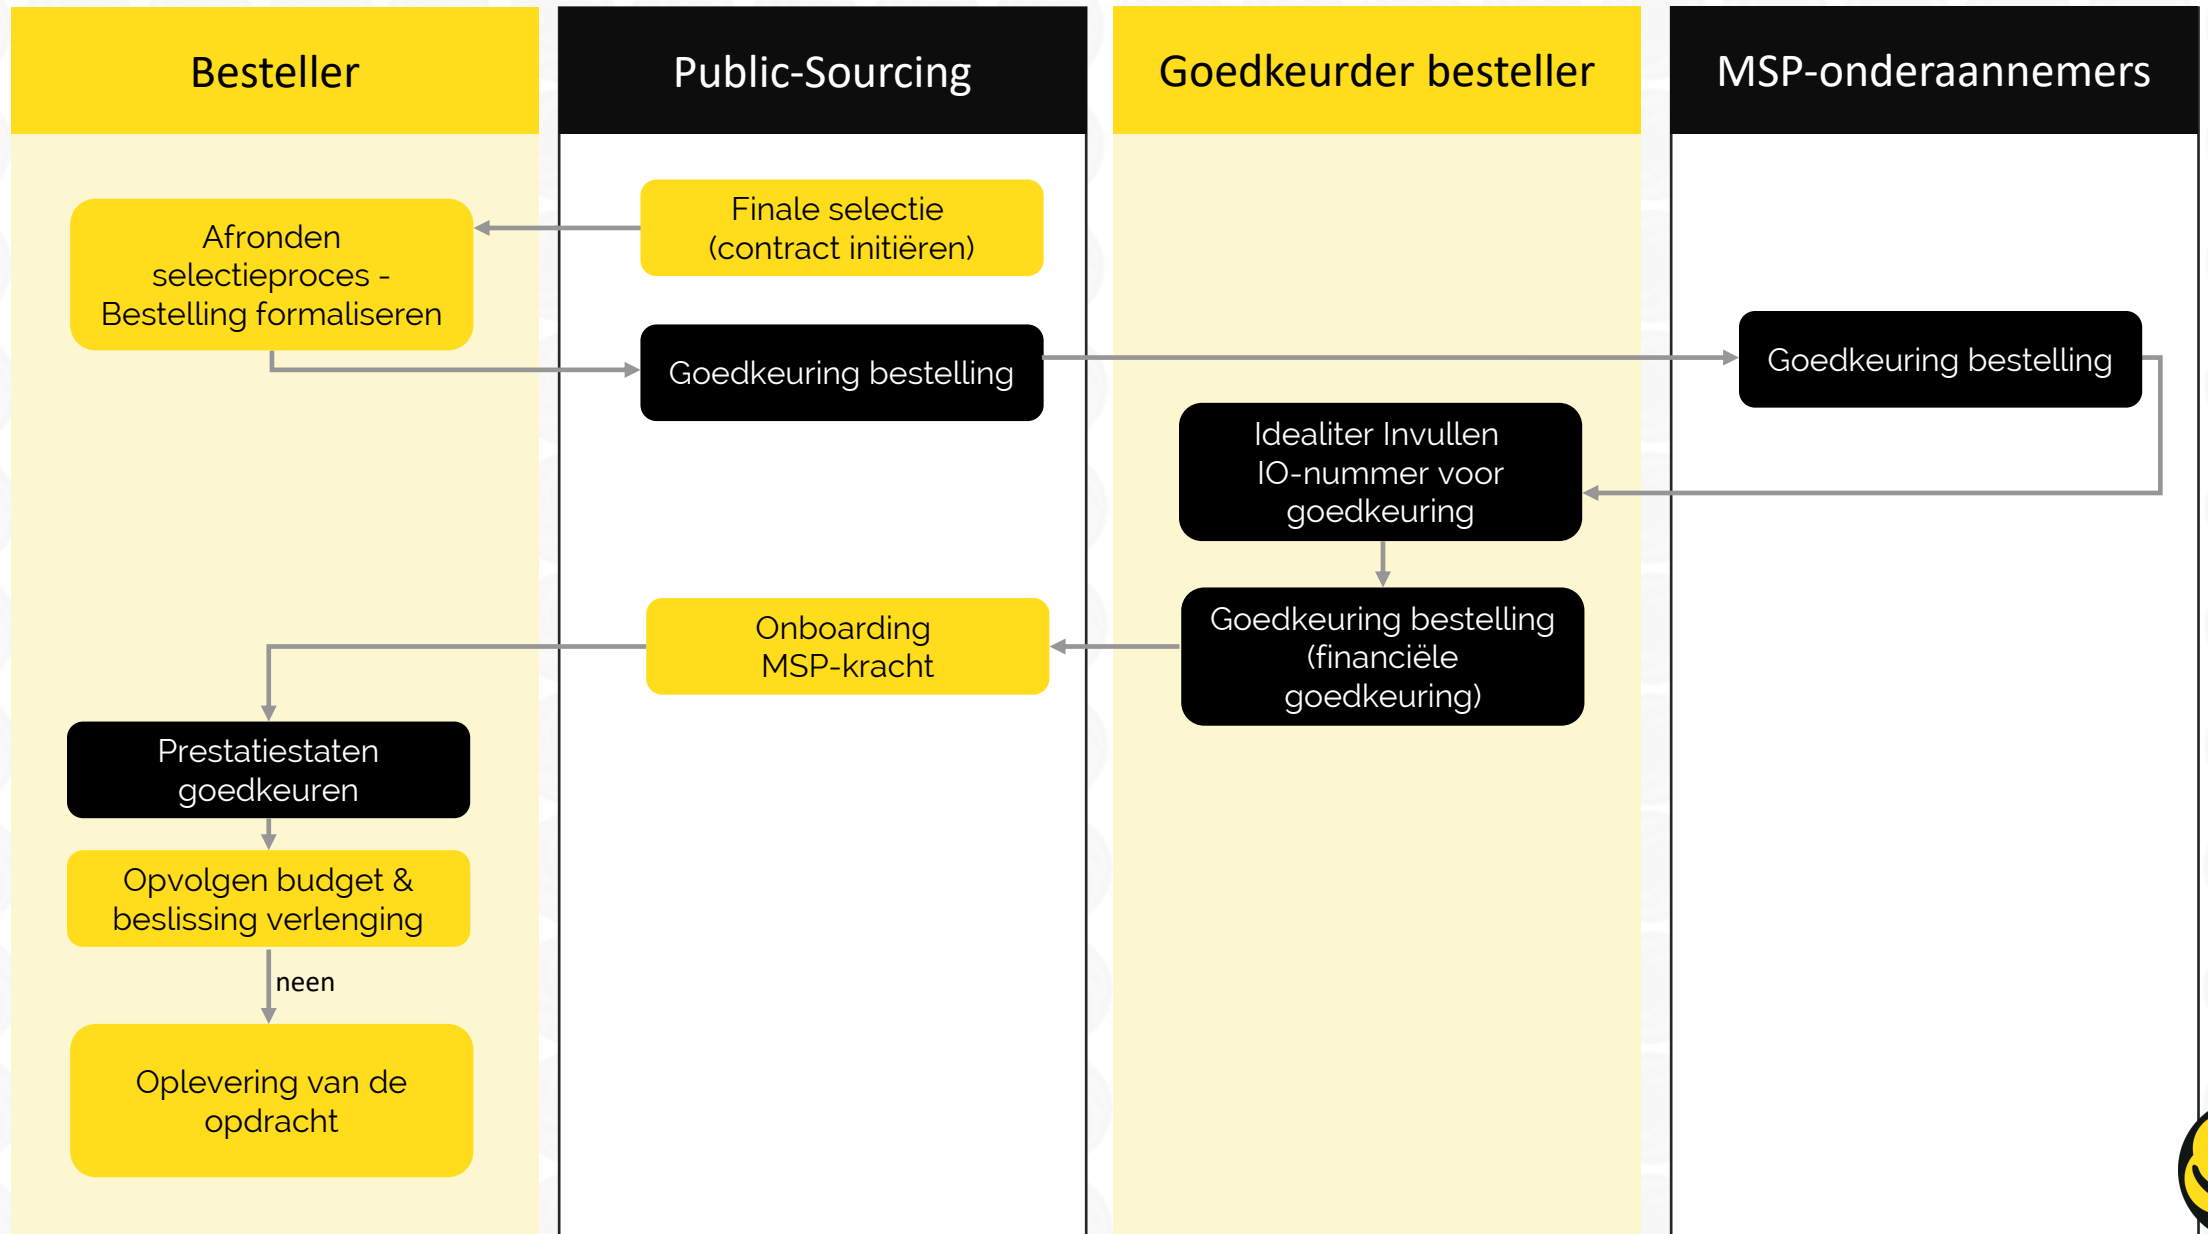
Besteller

Public-Sourcing

Goedkeurder besteller

MSP-onderaannemers

Finale selectie (contract initiëren)

Afronden selectieproces - Bestelling formaliseren

Goedkeuring bestelling

Goedkeuring bestelling

Idealiter Invullen IO-nummer voor goedkeuring

Goedkeuring bestelling (financiële goedkeuring)

Onboarding MSP-kracht

Prestatiestaten goedkeuren

Opvolgen budget & beslissing verlenging

neen

Oplevering van de opdracht